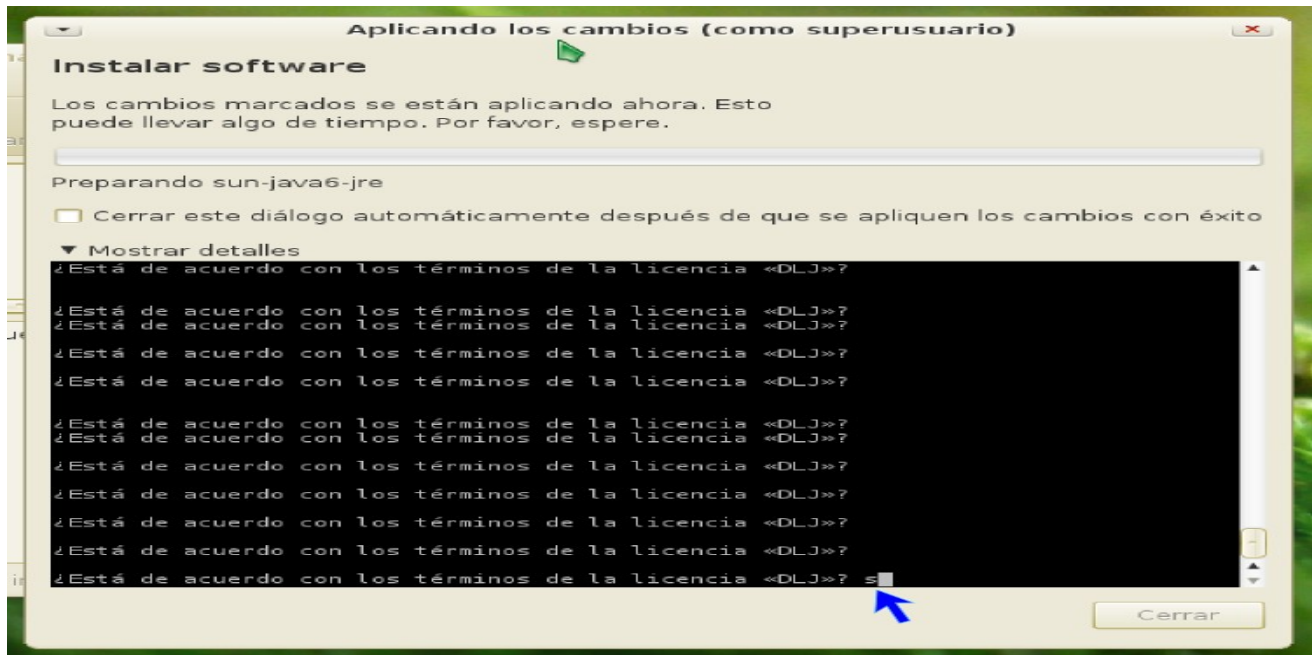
Aplicando los cambios (como superusuario)

Instalar software

Los cambios marcados se están aplicando ahora. Esto puede llevar algo de tiempo. Por favor, espere.

Preparando sun-java6-jre

Cerrar este diálogo automáticamente después de que se apliquen los cambios con éxito

▼ Mostrar detalles

¿Está de acuerdo con los términos de la licencia «DLJ»?

¿Está de acuerdo con los términos de la licencia «DLJ»?
¿Está de acuerdo con los términos de la licencia «DLJ»?

¿Está de acuerdo con los términos de la licencia «DLJ»?

¿Está de acuerdo con los términos de la licencia «DLJ»?

¿Está de acuerdo con los términos de la licencia «DLJ»?
¿Está de acuerdo con los términos de la licencia «DLJ»?

¿Está de acuerdo con los términos de la licencia «DLJ»?

¿Está de acuerdo con los términos de la licencia «DLJ»?

¿Está de acuerdo con los términos de la licencia «DLJ»?

¿Está de acuerdo con los términos de la licencia «DLJ»?

¿Está de acuerdo con los términos de la licencia «DLJ»? s

Cerrar